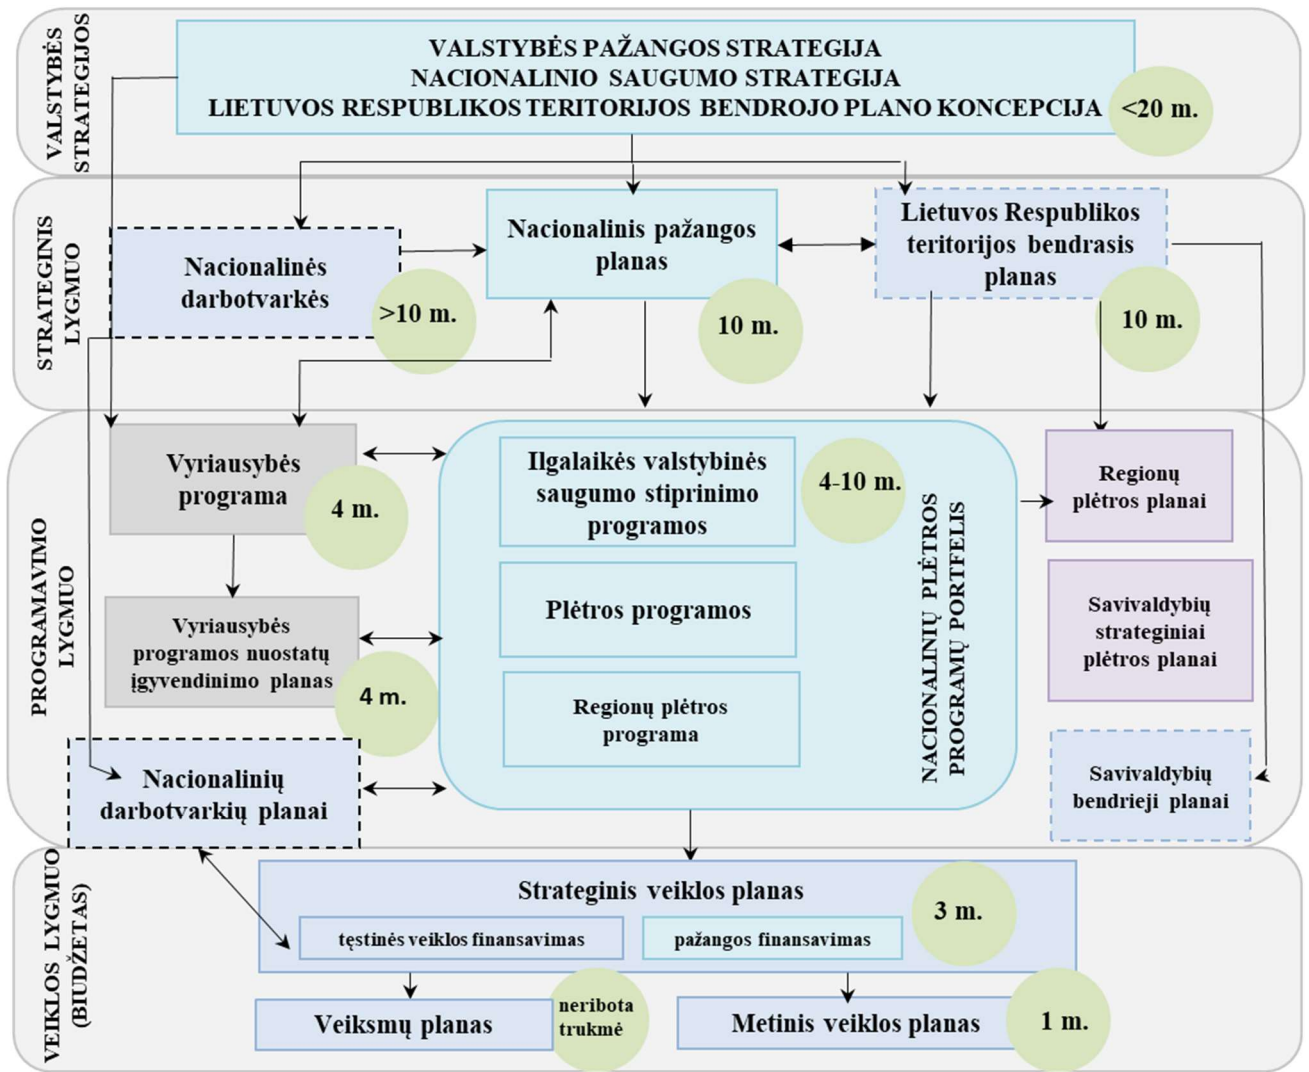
VALSTYBĖS STRATEGIJOS

VALSTYBĖS PAŽANGOS STRATEGIJA
NACIONALINIO SAUGUMO STRATEGIJA
LIETUVOS RESPUBLIKOS TERITORIJOS BENDROJO PLANO KONCEPCIJA

<20 m.

STRATEGINIS LYGMUO

Nacionalinės darbotvarkės

>10 m.

Nacionalinis pažangos planas

10 m.

Lietuvos Respublikos teritorijos bendrasis planas

10 m.

PROGRAMAVIMO LYGMUO

Vyriausybės programa

4 m.

Ilgalaikės valstybinės saugumo stiprinimo programos

4-10 m.

Plėtros programos

Regionų plėtros programa

NACIONALINIŲ PLĖTROS PROGRAMŲ PORTFELIS

Regionų plėtros planai

Vyriausybės programos nuostatų įgyvendinimo planas

4 m.

Savivaldybių strateginiai plėtros planai

Nacionalinių darbotvarkių planai

Savivaldybių bendrieji planai

VEIKLOS LYGMUO (BIUDŽETAS)

Strateginis veiklos planas

3 m.

tęstinės veiklos finansavimas

pažangos finansavimas

Veiksmų planas

neribota trukmė

Metinis veiklos planas

1 m.